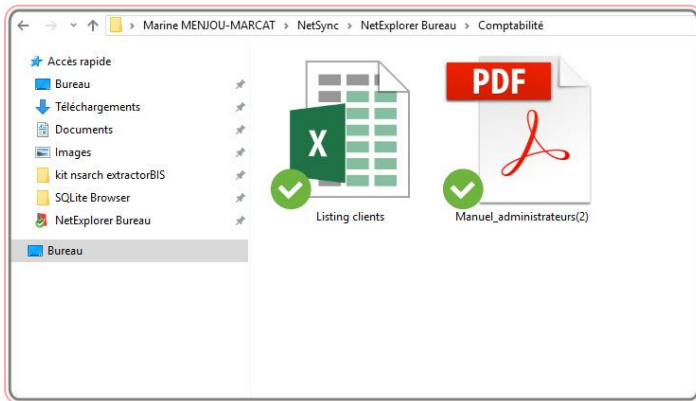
Marine MENJOU-MARCAT > NetSync > NetExplorer Bureau > Comptabilité

Accès rapide
Bureau
Téléchargements
Documents
Images
kit nsarch extractorBIS
SQLite Browser
NetExplorer Bureau
Bureau

X
Listing clients

PDF
Manuel_administrateurs(2)